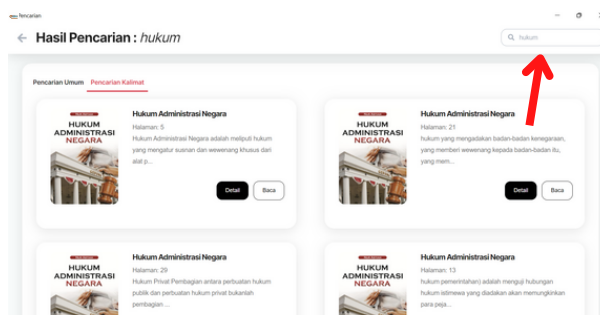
fencarian

Hasil Pencarian : *hukum*

hukum

Pencarian Umum Pencarian Kalimat

HUKUM ADMINISTRASI NEGARA

Hukum Administrasi Negara

Halaman: 5

Hukum Administrasi Negara adalah meliputi hukum yang mengatur susnan dan wewenang khusus dari alat p...

Detail Baca

HUKUM ADMINISTRASI NEGARA

Hukum Administrasi Negara

Halaman: 21

hukum yang mengadakan badan-badan kenegaraan, yang memberi wewenang kepada badan-badan itu, yang mem...

Detail Baca

HUKUM ADMINISTRASI NEGARA

Hukum Administrasi Negara

Halaman: 29

Hukum Privat Pembagian antara perbuatan hukum publik dan perbuatan hukum privat bukanlah pembagian ...

HUKUM ADMINISTRASI NEGARA

Hukum Administrasi Negara

Halaman: 13

hukum pemerintahan) adalah menguji hubungan hukum istimewa yang diadakan akan memungkinkan para peja...